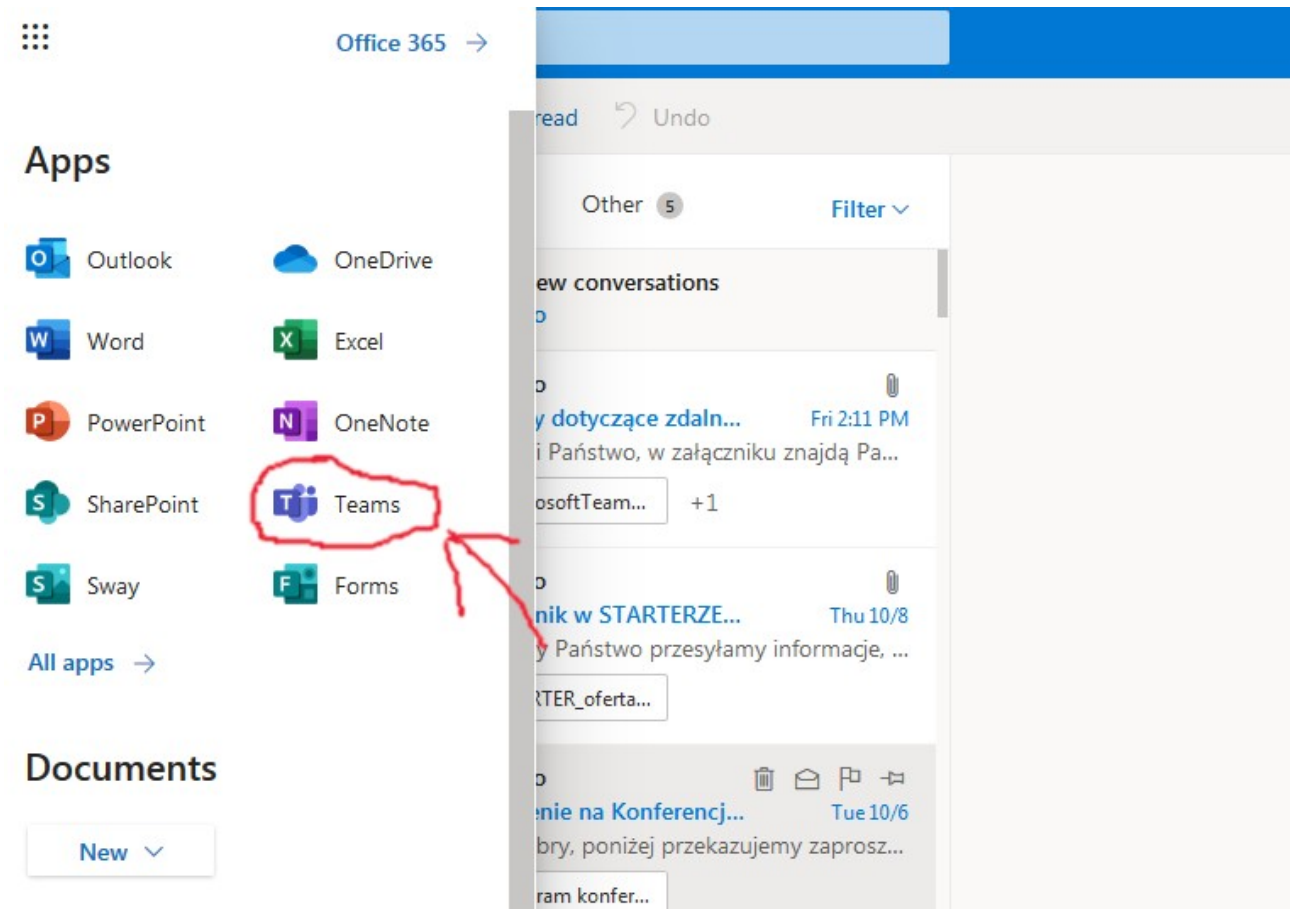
Office 365 →

Apps

Outlook
OneDrive
Word
Excel
PowerPoint
OneNote
SharePoint
Teams
Sway
Forms

All apps →

Documents

New

read Undo

Other 5
Filter

ew conversations
o

o
y dotyczące zdaln... Fri 2:11 PM
i Państwo, w załączniku znajdą Pa...
osoftTeam... +1

o
nik w STARTERZE... Thu 10/8
y Państwo przesyłamy informacje, ...
RTER_oferta...

o
enie na Konferencj... Tue 10/6
bry, poniżej przekazujemy zaprosz...
ram konfer...